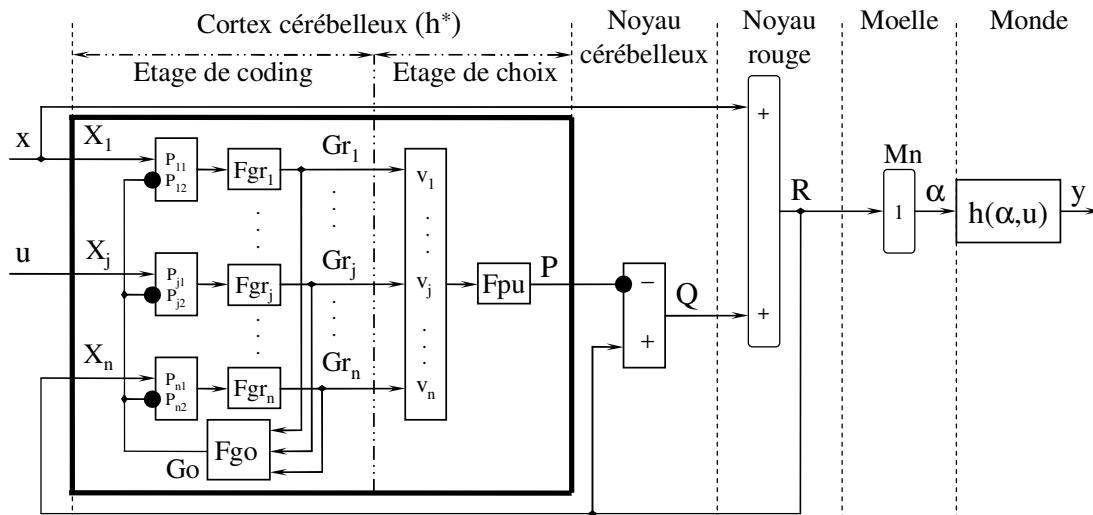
Cortex cérébelleux (h*)
Noyau cérébelleux
Noyau rouge
Moelle
Monde
Etage de coding
Etage de choix
x
$X_1$
$P_{11}$
$P_{12}$
$Fgr_1$
$Gr_1$
$v_1$
+
Mn
R
1
$\alpha$
$h(\alpha,u)$
y
u
$X_j$
$P_{j1}$
$P_{j2}$
$Fgr_j$
$Gr_j$
$v_j$
Fpu
P
−
Q
+
$X_n$
$P_{n1}$
$P_{n2}$
$Fgr_n$
$Gr_n$
$v_n$
+
Fgo
Go